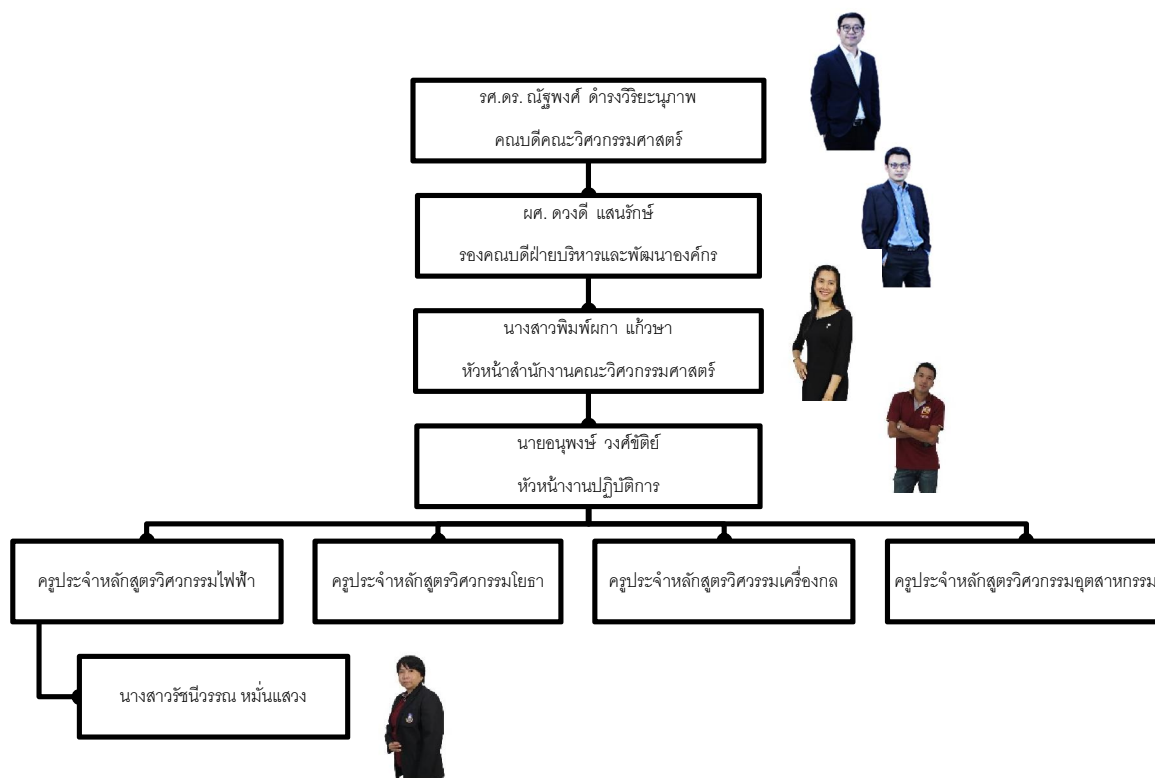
รศ.ดร. ณัฐพงศ์ ดำรงวิริยะนุภาพ
คณบดีคณะวิศวกรรมศาสตร์

ผศ. ดวงดี แสนรักษ์
รองคณบดีฝ่ายบริหารและพัฒนาองค์กร

นางสาวพิมพ์ผกา แก้วชา
หัวหน้าสำนักงานคณะวิศวกรรมศาสตร์

นายอนุพงษ์ วงศ์ขัติย์
หัวหน้างานปฏิบัติการ

ครูประจำหลักสูตรวิศวกรรมไฟฟ้า

ครูประจำหลักสูตรวิศวกรรมโยธา

ครูประจำหลักสูตรวิศวรรมเครื่องกล

ครูประจำหลักสูตรวิศวกรรมอุตสาหกรรม

นางสาวรัชนีวรรณ หมั่นแสวง